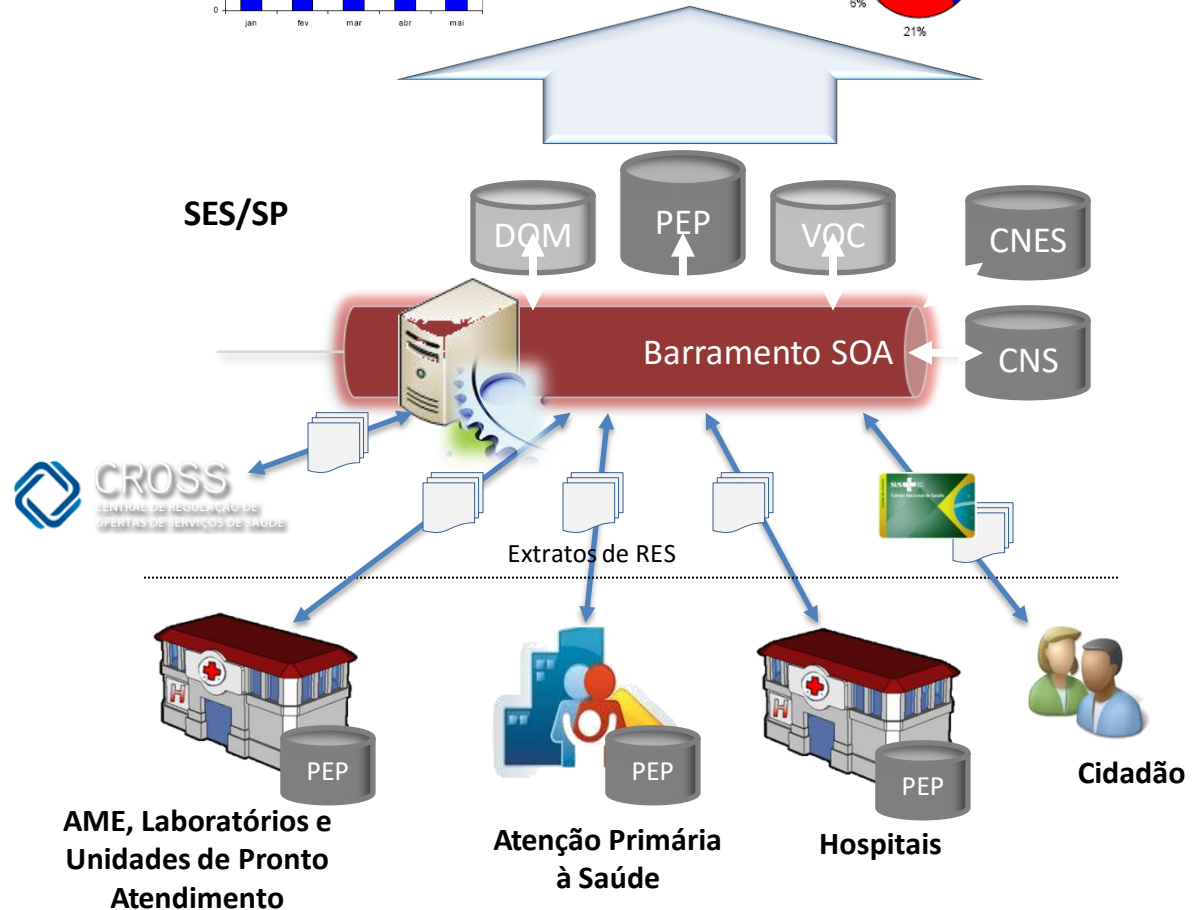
0
jan fev mar abr mai

6%
21%

SES/SP

DOM
PEP
VOC
CNES

Barramento SOA
CNS

CROSS
CENTRAL DE REGULAÇÃO DE OFERTAS DE SERVIÇOS DE SAÚDE

SUS
Cartão Nacional de Saúde

Extratos de RES

PEP
AME, Laboratórios e Unidades de Pronto Atendimento

PEP
Atenção Primária à Saúde

PEP
Hospitais

Cidadão